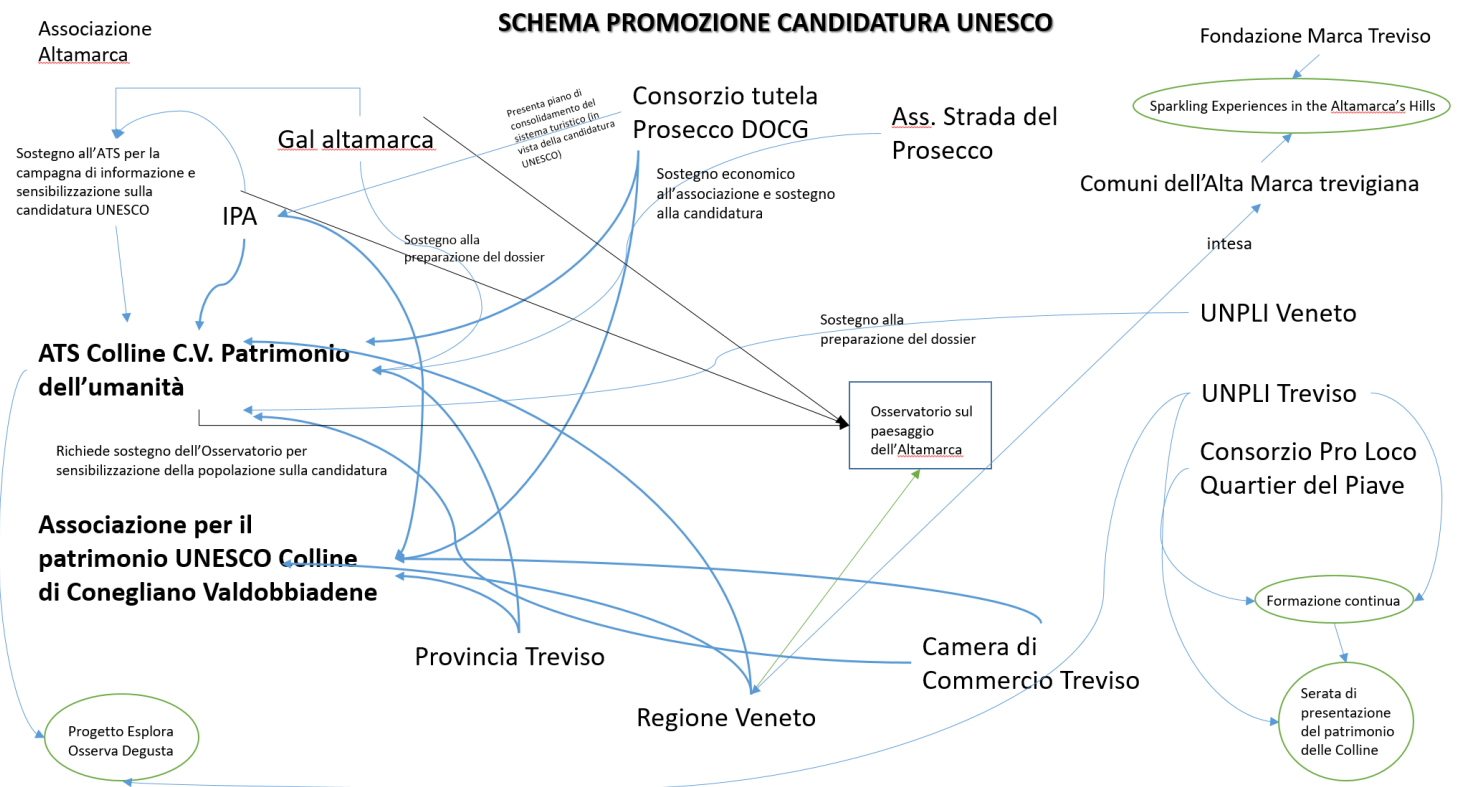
SCHEMA PROMOZIONE CANDIDATURA UNESCO

Associazione Altamarca

Sostegno all'ATS per la campagna di informazione e sensibilizzazione sulla candidatura UNESCO

Gal altamarca

Presenta piano di consolidamento del sistema turistico (in vista della candidatura UNESCO)

Consorzio tutela Prosecco DOCG

Ass. Strada del Prosecco

Fondazione Marca Treviso

Sparkling Experiences in the Altamarca's Hills

Comuni dell'Alta Marca trevigiana

IPA

Sostegno economico all'associazione e sostegno alla candidatura

Sostegno alla preparazione del dossier

intesa

UNPLI Veneto

Sostegno alla preparazione del dossier

ATS Colline C.V. Patrimonio dell'umanità

UNPLI Treviso

Osservatorio sul paesaggio dell'Altamarca

Consorzio Pro Loco Quartier del Piave

Richiede sostegno dell'Osservatorio per sensibilizzazione della popolazione sulla candidatura

Associazione per il patrimonio UNESCO Colline di Conegliano Valdobbiadene

Formazione continua

Provincia Treviso

Camera di Commercio Treviso

Serata di presentazione del patrimonio delle Colline

Progetto Esplora Osserva Degusta

Regione Veneto